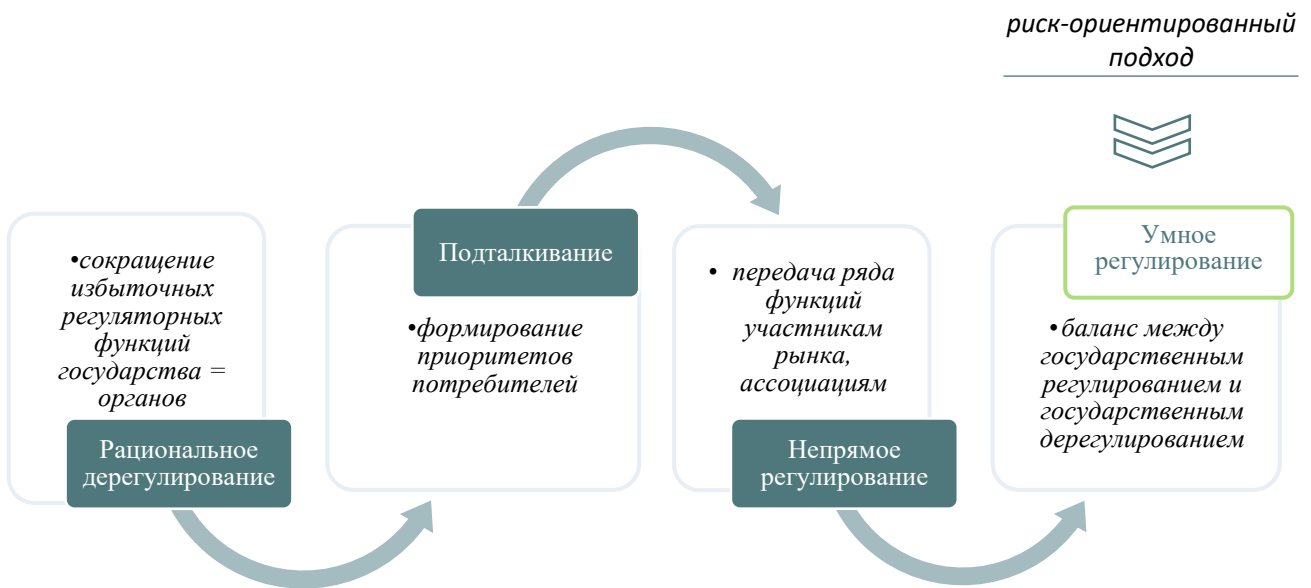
риск-ориентированный подход

•сокращение избыточных регуляторных функций государства = органов

Рациональное дерегулирование

Подталкивание

•формирование приоритетов потребителей

• передача ряда функций участникам рынка, ассоциациям

Непрямое регулирование

Умное регулирование

•баланс между государственным регулированием и государственным дерегулированием